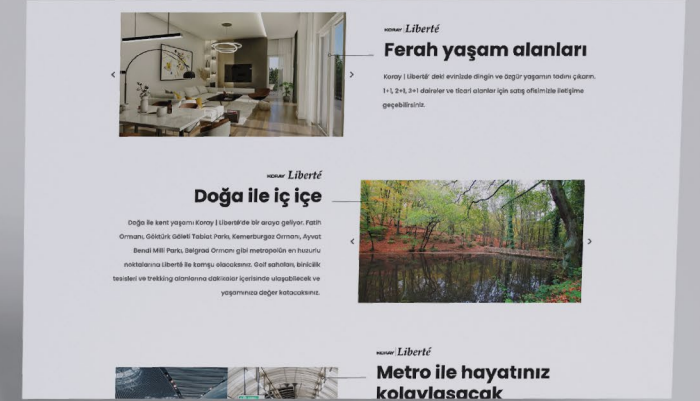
KORAY Liberté
Ferah yaşam alanları

Koray | Liberté' deki evinizde dingin ve özgür yaşamın tadını çıkarın. 1+1, 2+1, 3+1 daireler ve ticari alanlar için satış ofisimizle iletişime geçebilirsiniz.

KORAY Liberté
Doğa ile iç içe

Doğa ile kent yaşamı Koray | Liberté'de bir araya geliyor. Fatih Ormanı, Göktürk Göleti Tabiat Parkı, Kemerburgaz Ormanı, Ayvat Bendi Milli Parkı, Belgrad Ormanı gibi metropolün en huzurlu noktalarına Liberté ile komşu olacaksınız. Golf sahaları, bisiklet tesisleri ve trekking alanlarına dakikalar içerisinde ulaşabilecek ve yaşamınıza değer katacaksınız.

KORAY Liberté
Metro ile hayatınız kolaylaşacak